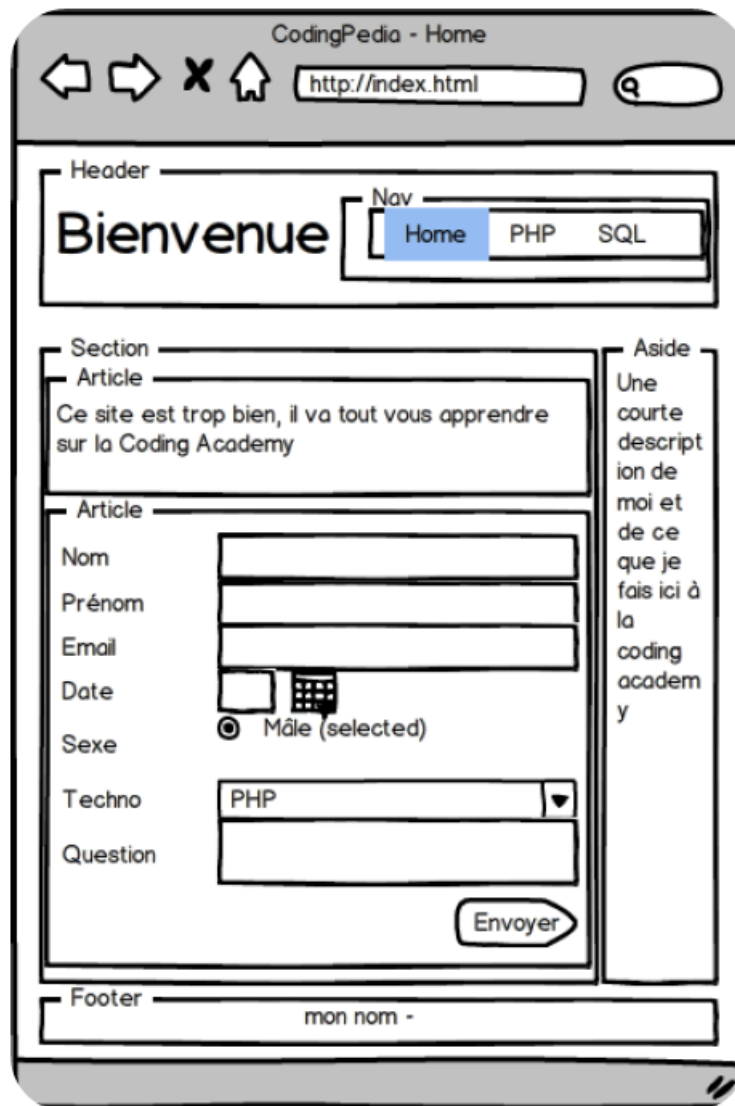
CodingPedia - Home

http://index.html

Header

Bienvenue

Nav

Home PHP SQL

Section

Article

Ce site est trop bien, il va tout vous apprendre sur la Coding Academy

Article

Nom

Prénom

Email

Date

Sexe

Mâle (selected)

Techno

PHP

Question

Envoyer

Aside

Une courte description de moi et de ce que je fais ici à la coding academy

Footer

mon nom -